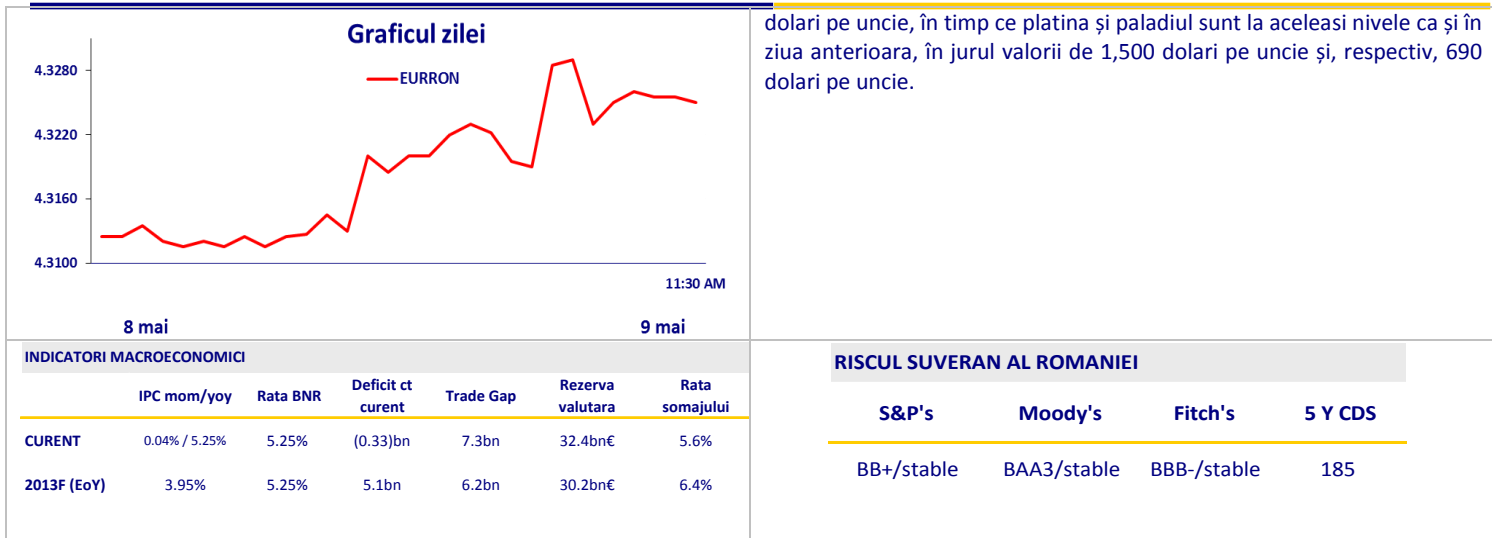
Graficul zilei

EURRON

4.3280
4.3220
4.3160
4.3100

11:30 AM

8 mai
9 mai

dolari pe uncie, în timp ce platina și paladiul sunt la aceleasi nivele ca și în ziua anterioara, în jurul valorii de 1,500 dolari pe uncie și, respectiv, 690 dolari pe uncie.

INDICATORI MACROECONOMICI

| | IPC mom/yoy | Rata BNR | Deficit ct curent | Trade Gap | Rezerva valutara | Rata somajului |
|---|---|---|---|---|---|---|
| CURENT | 0.04% / 5.25% | 5.25% | (0.33)bn | 7.3bn | 32.4bn€ | 5.6% |
| 2013F (EoY) | 3.95% | 5.25% | 5.1bn | 6.2bn | 30.2bn€ | 6.4% |

RISCUL SUVERAN AL ROMANIEI

| S&P's | Moody's | Fitch's | 5 Y CDS |
|---|---|---|---|
| BB+/stable | BAA3/stable | BBB-/stable | 185 |